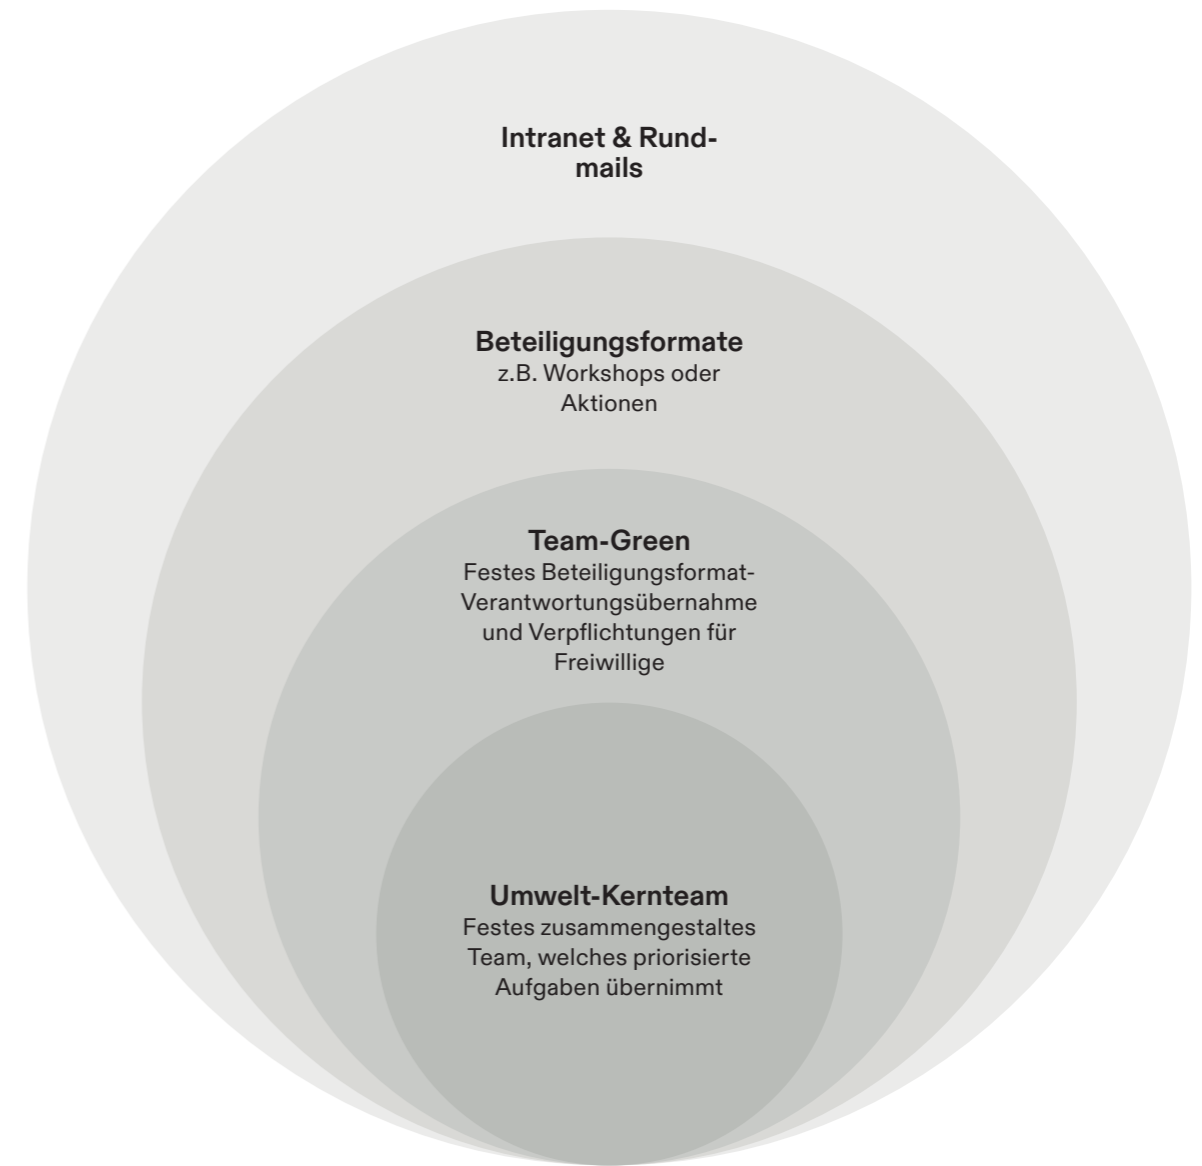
Intranet & Rundmails

Beteiligungsformate
z.B. Workshops oder Aktionen

Team-Green
Festes Beteiligungsformat-Verantwortungsübernahme und Verpflichtungen für Freiwillige

Umwelt-Kernteam
Festes zusammengestaltes Team, welches priorisierte Aufgaben übernimmt